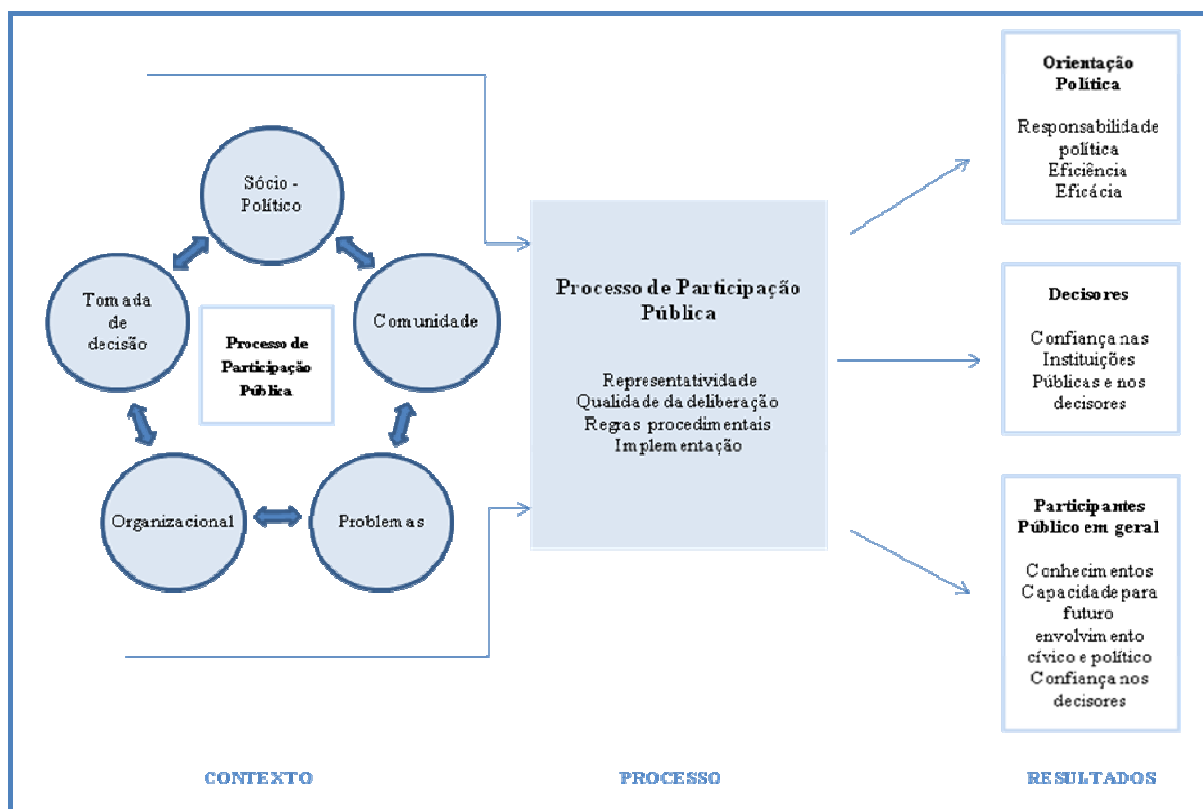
Sócio - Político

Tomada de decisão

Processo de Participação Pública

Comunidade

Organizacional

Problemas

Processo de Participação Pública

Representatividade
Qualidade da deliberação
Regras procedimentais
Implementação

Orientação Política

Responsabilidade política
Eficiência
Eficácia

Decisores

Confiança nas Instituições Públicas e nos decisores

Participantes Público em geral

Conhecimentos
Capacidade para futuro envolvimento cívico e político
Confiança nos decisores

CONTEXTO

PROCESSO

RESULTADOS